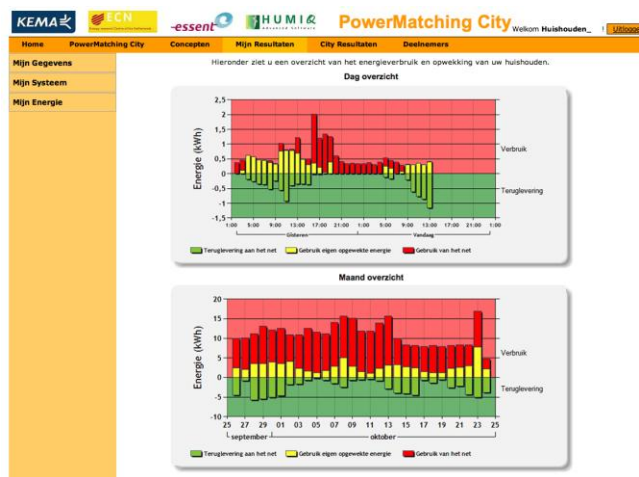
KEMA ECN essent HUMI& PowerMatching City Welkom Huishouden_ | Uitloggen

Home PowerMatching City Concepten Mijn Resultaten City Resultaten Deelnemers

Mijn Gegevens
Mijn Systeem
Mijn Energie

Hieronder ziet u een overzicht van het energieverbruik en opwekking van uw huishouden.

Dag overzicht

Energie (kWh)
2,5
2
1,5
1
0,5
0
-0,5
-1
-1,5

Verbruik
Teruglevering

1:00 5:00 9:00 13:00 17:00 21:00 1:00 5:00 9:00 13:00 17:00 21:00 1:00
Gisteren Vandaag

Teruglevering aan het net Gebruik eigen opgewekte energie Gebruik van het net

Maand overzicht

Energie (kWh)
20
15
10
5
0
-5
-10

Verbruik
Teruglevering

25 27 29 01 03 05 07 09 11 13 15 17 19 21 23 25
september oktober

Teruglevering aan het net Gebruik eigen opgewekte energie Gebruik van het net